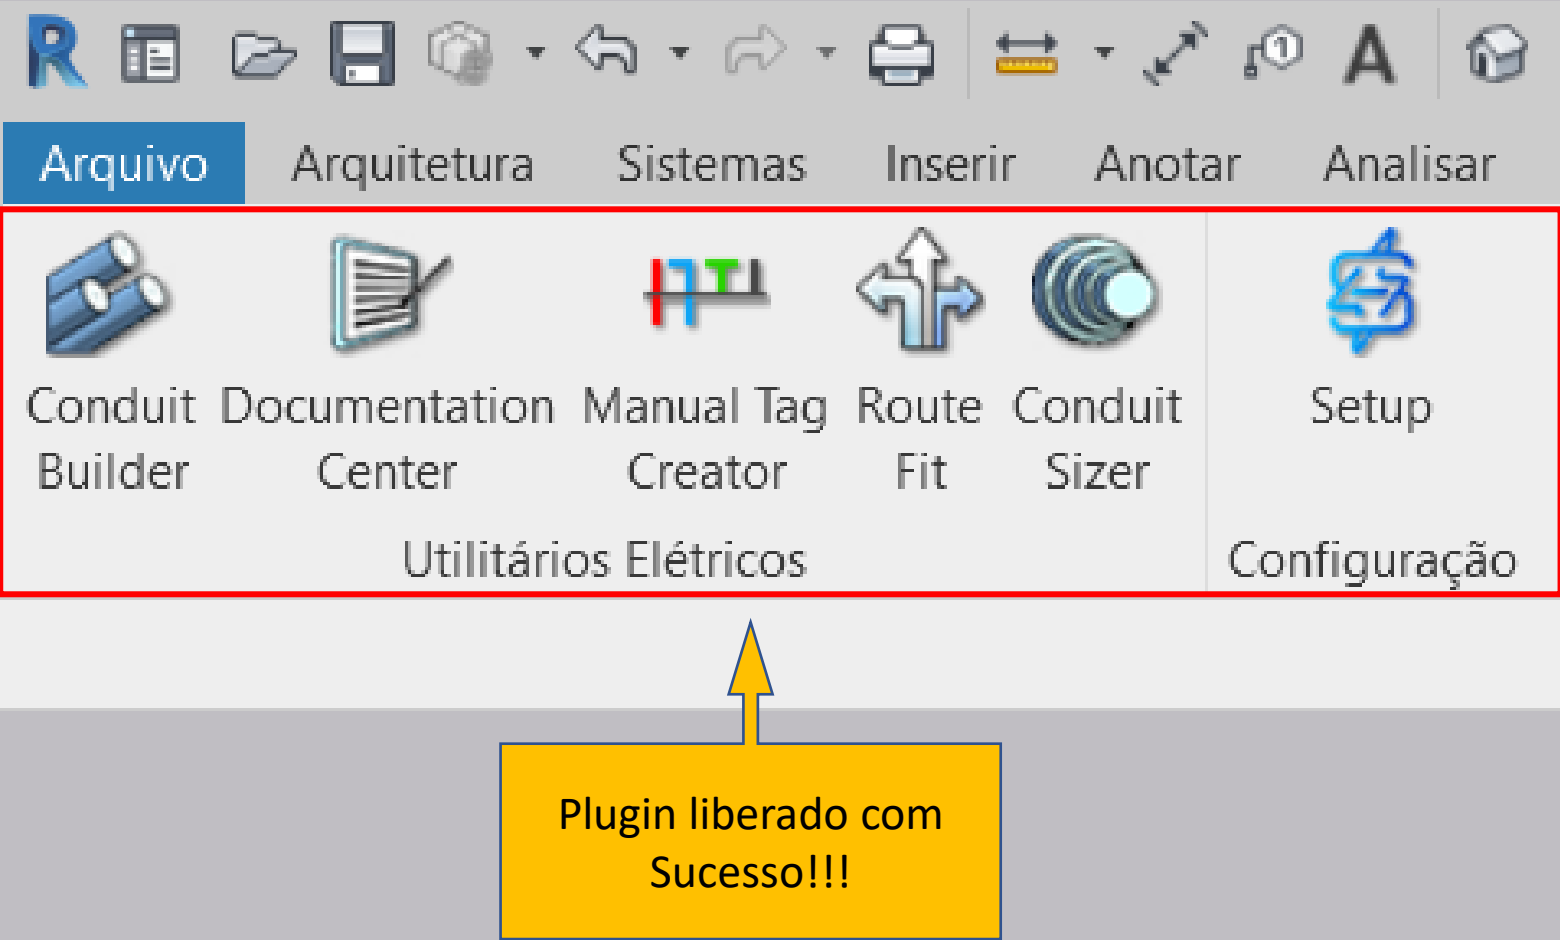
R

Arquivo Arquitetura Sistemas Inserir Anotar Analisar

Conduit Builder

Documentation Center

Manual Tag Creator

Route Fit

Conduit Sizer

Utilitários Elétricos

Setup

Configuração

Plugin liberado com Sucesso!!!